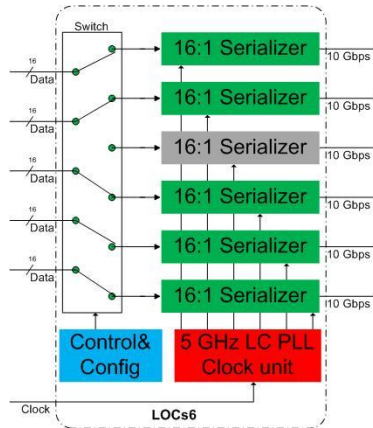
Switch

16
Data

16
Data

16
Data

16
Data

16
Data

16:1 Serializer
10 Gbps

16:1 Serializer
10 Gbps

16:1 Serializer
10 Gbps

16:1 Serializer
10 Gbps

16:1 Serializer
10 Gbps

16:1 Serializer
10 Gbps

Control&
Config

5 GHz LC PLL
Clock unit

Clock

LOCs6